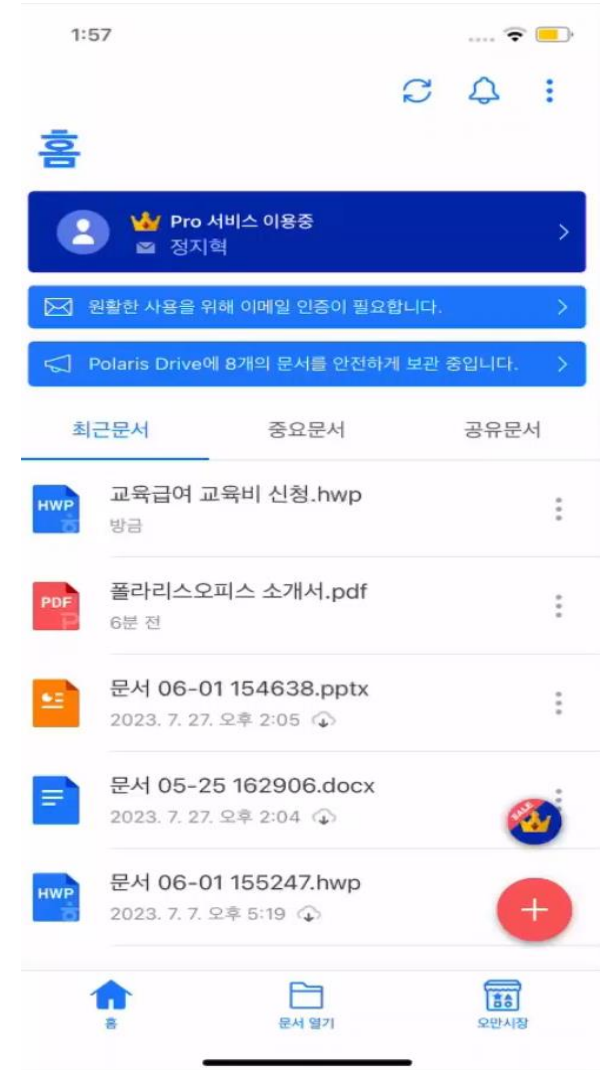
1:57

홈

Pro 서비스 이용중
정지혁

원활한 사용을 위해 이메일 인증이 필요합니다.

Polaris Drive에 8개의 문서를 안전하게 보관 중입니다.

최근문서 중요문서 공유문서

HWP
교육급여 교육비 신청.hwp
방금

PDF
폴라리스오피스 소개서.pdf
6분 전

문서 06-01 154638.pptx
2023. 7. 27. 오후 2:05

문서 05-25 162906.docx
2023. 7. 27. 오후 2:04

SALE

HWP
문서 06-01 155247.hwp
2023. 7. 7. 오후 5:19

+

홈
문서 열기
오만시장